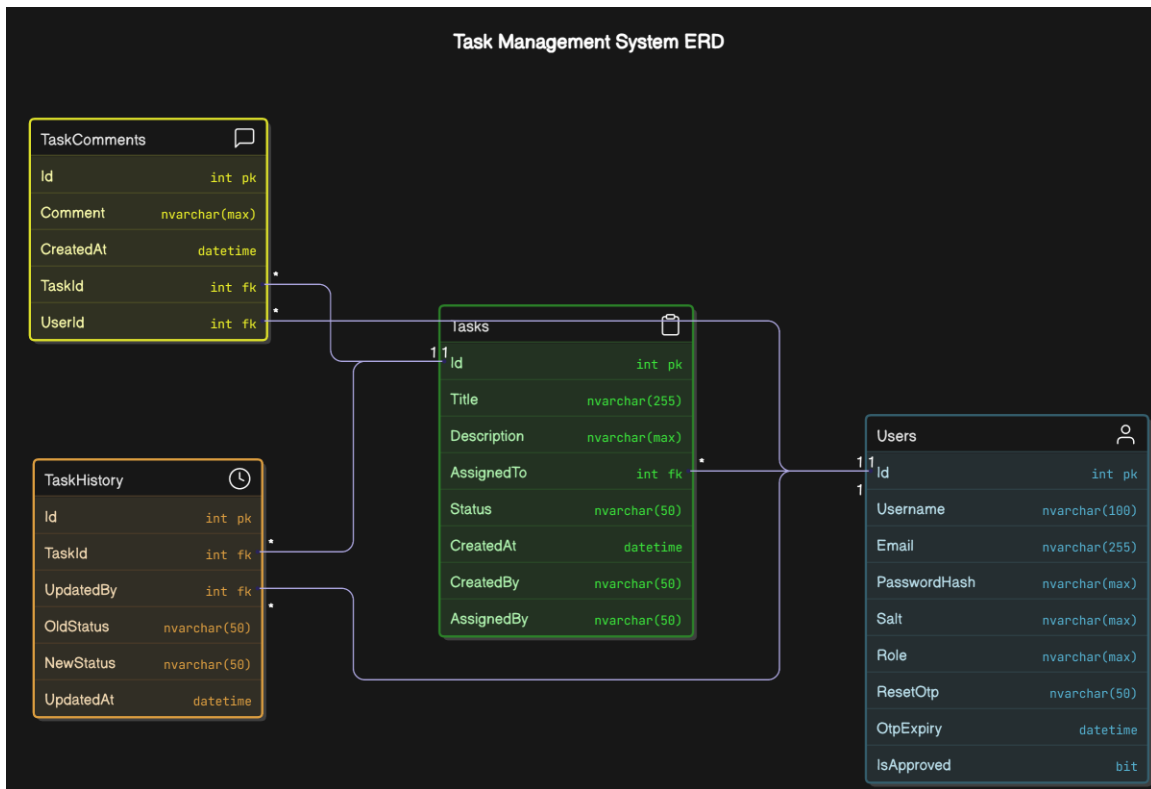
Task Management System ERD

TaskComments

| Id | int pk |
|---|---|
| Comment | nvarchar(max) |
| CreatedAt | datetime |
| TaskId | int fk |
| UserId | int fk |

Tasks

| Id | int pk |
|---|---|
| Title | nvarchar(255) |
| Description | nvarchar(max) |
| AssignedTo | int fk |
| Status | nvarchar(50) |
| CreatedAt | datetime |
| CreatedBy | nvarchar(50) |
| AssignedBy | nvarchar(50) |

TaskHistory

| Id | int pk |
|---|---|
| TaskId | int fk |
| UpdatedBy | int fk |
| OldStatus | nvarchar(50) |
| NewStatus | nvarchar(50) |
| UpdatedAt | datetime |

Users

| Id | int pk |
|---|---|
| Username | nvarchar(100) |
| Email | nvarchar(255) |
| PasswordHash | nvarchar(max) |
| Salt | nvarchar(max) |
| Role | nvarchar(max) |
| ResetOtp | nvarchar(50) |
| OtpExpiry | datetime |
| IsApproved | bit |

* * 1 1 * * * 1 1 1